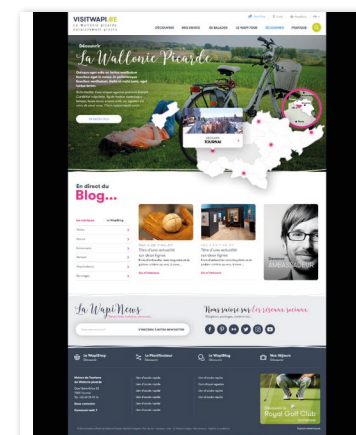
VISITWAPI.BE
La Wallonie picarde naturellement proche

DÉCOUVRIR
MES ENVIES
SE BALADER
LE WAPI'TOUR
SÉJOURNER
PORTAGE

Découvrir
La Wallonie Picarde

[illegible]

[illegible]

DÉCOUVRIR
TOURNAI

En direct du
Blog...

Titre d'une actualité sur deux lignes
Titre d'une actualité sur deux lignes
Titre d'une actualité sur deux lignes

La WapiNews
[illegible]
S'INSCRIRE À NOTRE NEWSLETTER

Nous suivre sur Les réseaux sociaux
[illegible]

Le WapiShop
Le WapiStockeur
Le WapiBlog
Nos Séjours

Royal Golf Club